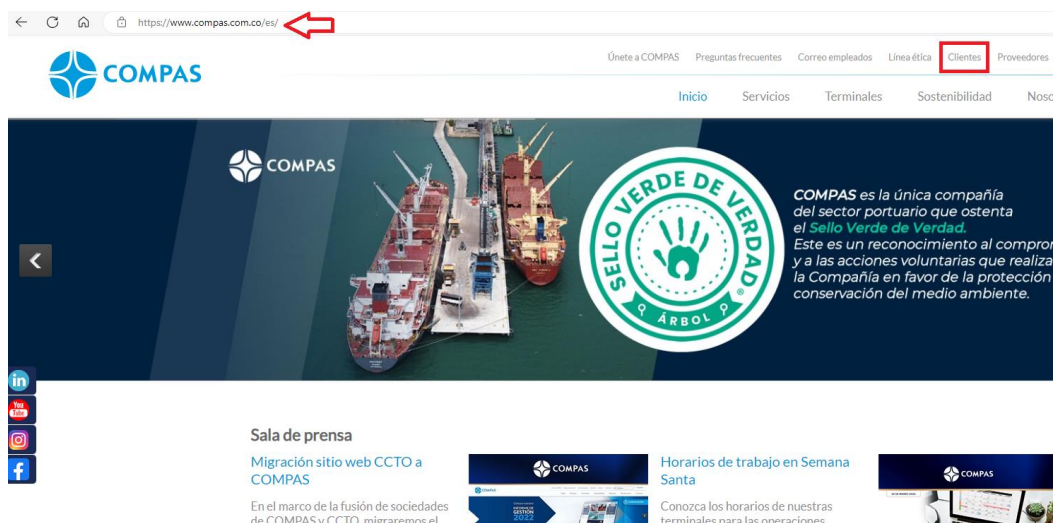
https://www.compas.com.co/es/

COMPAS

Únete a COMPAS Preguntas frecuentes Correo empleados Línea ética Clientes Proveedores

Inicio Servicios Terminales Sostenibilidad Nosc

COMPAS

SELLO VERDE DE VERDAD
ÁRBOL

COMPAS es la única compañía del sector portuario que ostenta el Sello Verde de Verdad. Este es un reconocimiento al compror y a las acciones voluntarias que realiza la Compañía en favor de la protección conservación del medio ambiente.

Sala de prensa

Migración sitio web CCTO a COMPAS

En el marco de la fusión de sociedades de COMPAS y CCTO, migraremos el

COMPAS

INFORME DE GESTIÓN 2022

Horarios de trabajo en Semana Santa

Conozca los horarios de nuestras terminales para las operaciones

COMPAS